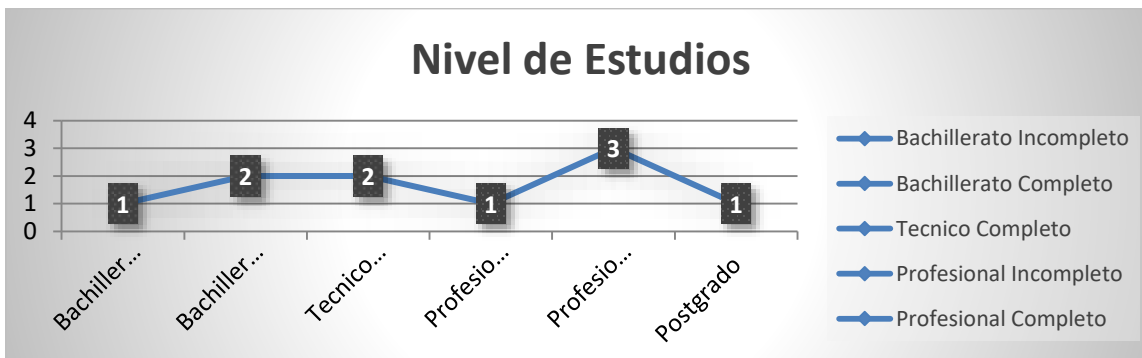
Nivel de Estudios

4
3
2
1
0

1
2
2
1
3
1

Bachiller ...
Bachiller ...
Tecnico...
Profesio...
Profesio...
Postgrado

Bachillerato Incompleto
Bachillerato Completo
Tecnico Completo
Profesional Incompleto
Profesional Completo